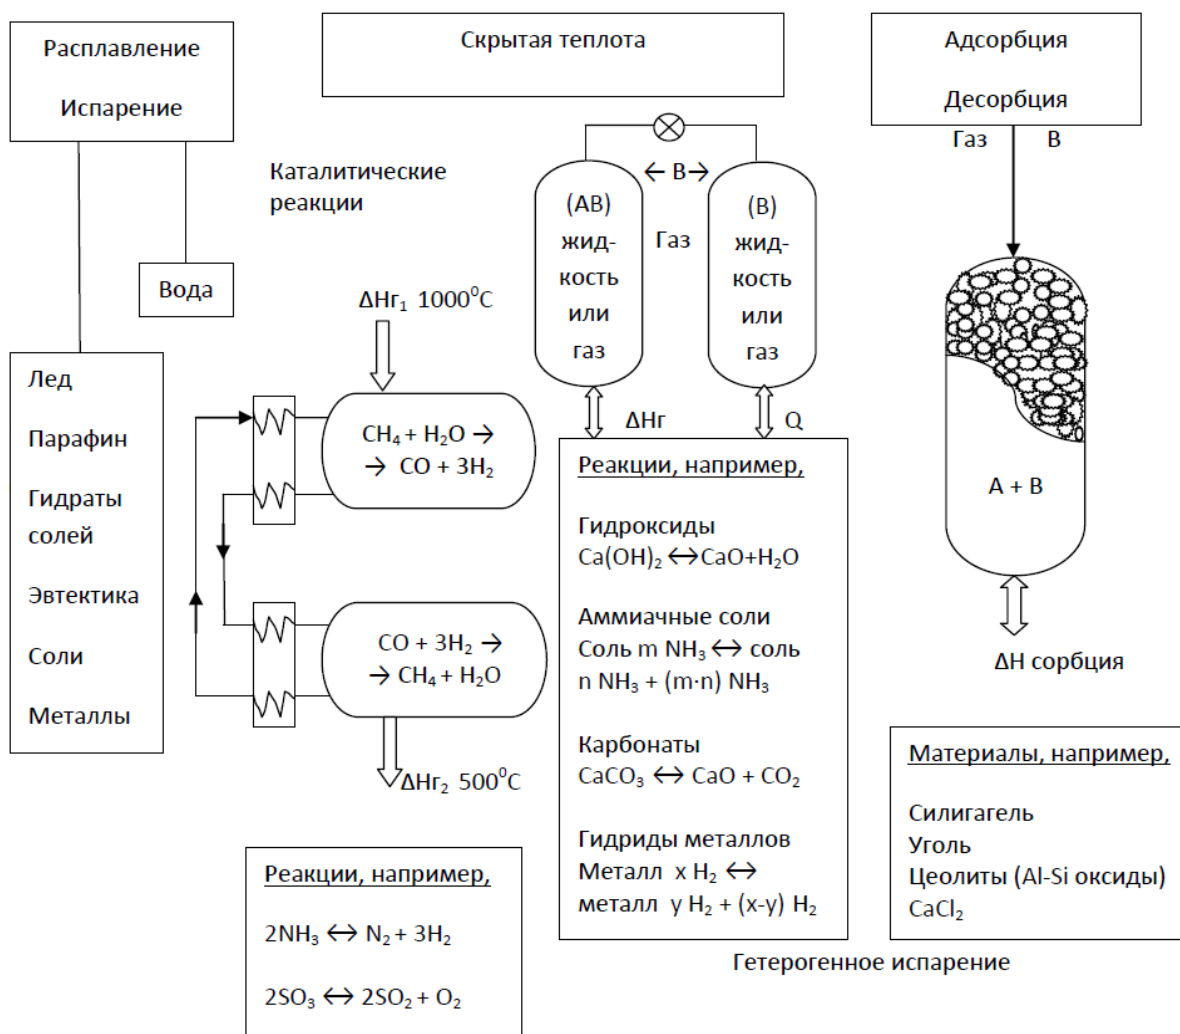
Расплавление

Испарение

Скрытая теплота

Адсорбция

Десорбция

Газ В

Каталитические реакции

← В →

(АВ) жидкость или газ

Газ

(В) жидкость или газ

Вода

$\Delta Hг_1$ $1000^0C$

Лед

Парафин

Гидраты солей

Эвтектика

Соли

Металлы

$CH_4 + H_2O \rightarrow$
$\rightarrow CO + 3H_2$

$CO + 3H_2 \rightarrow$
$\rightarrow CH_4 + H_2O$

$\Delta Hг_2$ $500^0C$

ΔНг

Q

Реакции, например,

Гидроксиды
$Ca(OH)_2 \leftrightarrow CaO + H_2O$

Аммиачные соли
Соль m $NH_3 \leftrightarrow$ соль n $NH_3$ + (m-n) $NH_3$

Карбонаты
$CaCO_3 \leftrightarrow CaO + CO_2$

Гидриды металлов
Металл x $H_2 \leftrightarrow$ металл y $H_2$ + (x-y) $H_2$

A + B

ΔН сорбция

Материалы, например,

Силигагель
Уголь
Цеолиты (Al-Si оксиды)
$CaCl_2$

Реакции, например,

$2NH_3 \leftrightarrow N_2 + 3H_2$

$2SO_3 \leftrightarrow 2SO_2 + O_2$

Гетерогенное испарение